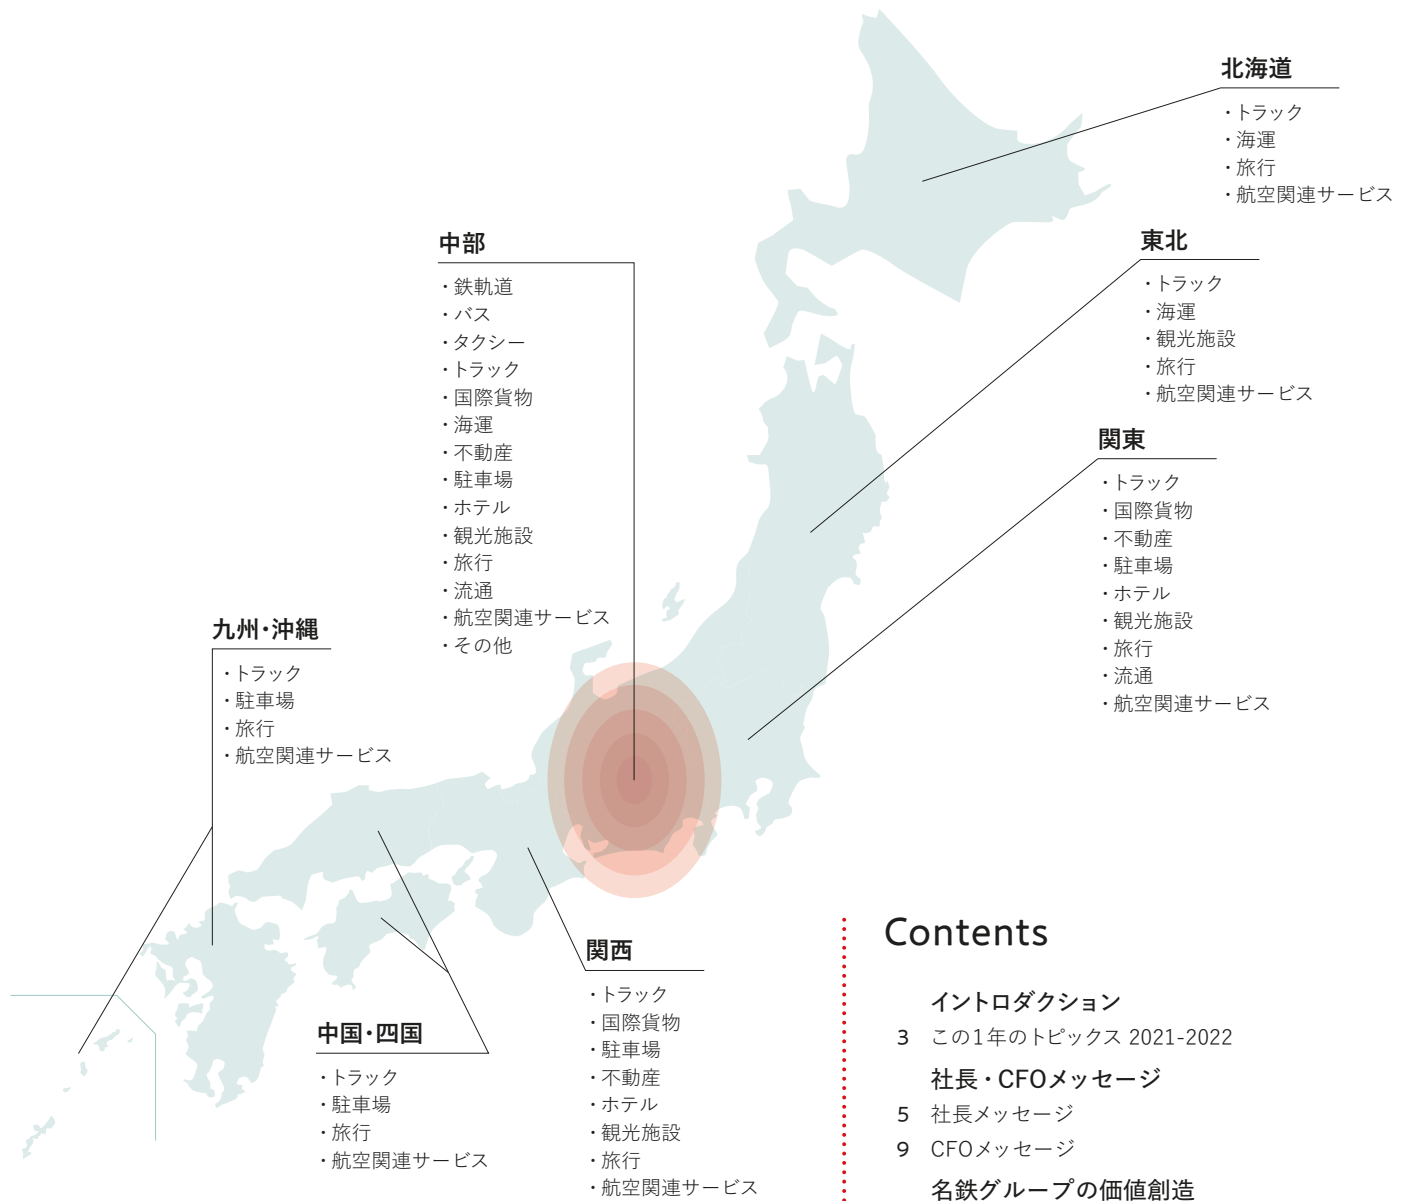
北海道
・トラック
・海運
・旅行
・航空関連サービス

中部
・鉄軌道
・バス
・タクシー
・トラック
・国際貨物
・海運
・不動産
・駐車場
・ホテル
・観光施設
・旅行
・流通
・航空関連サービス
・その他

東北
・トラック
・海運
・観光施設
・旅行
・航空関連サービス

関東
・トラック
・国際貨物
・不動産
・駐車場
・ホテル
・観光施設
・旅行
・流通
・航空関連サービス

九州・沖縄
・トラック
・駐車場
・旅行
・航空関連サービス

中国・四国
・トラック
・駐車場
・旅行
・航空関連サービス

関西
・トラック
・国際貨物
・駐車場
・不動産
・ホテル
・観光施設
・旅行
・航空関連サービス

Contents

イントロダクション
3 この1年のトピックス 2021-2022
社長・CFOメッセージ
5 社長メッセージ
9 CFOメッセージ
名鉄グループの価値創造